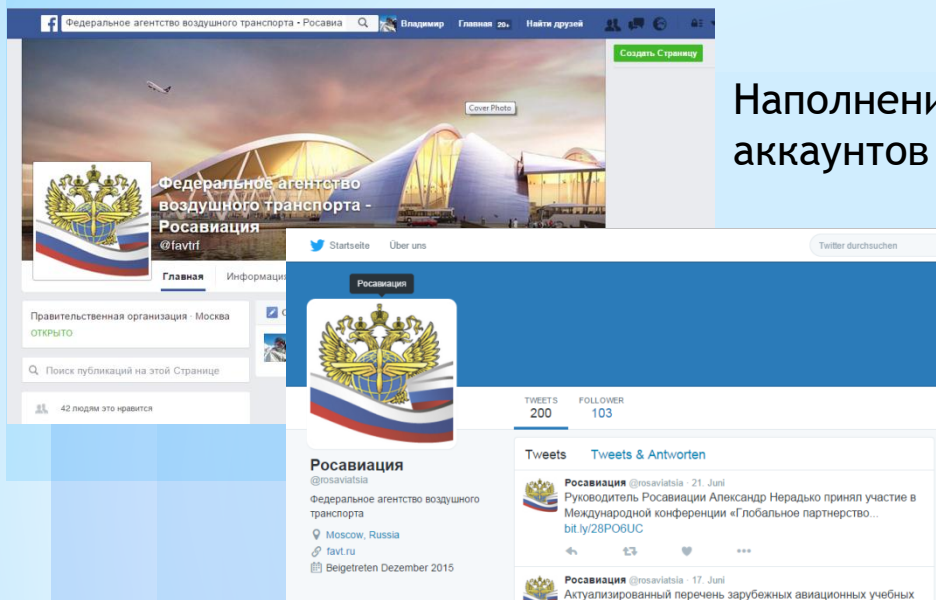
Федеральное агентство воздушного транспорта - Росавиа

Владимир Главная 20+ Найти друзей

Создать Страницу

Cover Photo

Федеральное агентство воздушного транспорта - Росавиация
@favtrf

Главная Информаци

Правительственная организация · Москва
ОТКРЫТО

Поиск публикаций на этой Странице

42 людям это нравится

Наполнени
аккаунтов

Startseite Über uns

Twitter durchsuchen

Росавиация

TWEETS 200
FOLLOWER 103

Tweets Tweets & Antworten

Росавиация
@rosaviatsia

Федеральное агентство воздушного транспорта

Moscow, Russia
favt.ru
Beigetreten Dezember 2015

Росавиация @rosaviatsia · 21. Juni
Руководитель Росавиации Александр Нерадько принял участие в Международной конференции «Глобальное партнерство...
bit.ly/28PO6UC

Росавиация @rosaviatsia · 17. Juni
Актуализированный перечень зарубежных авиационных учебных